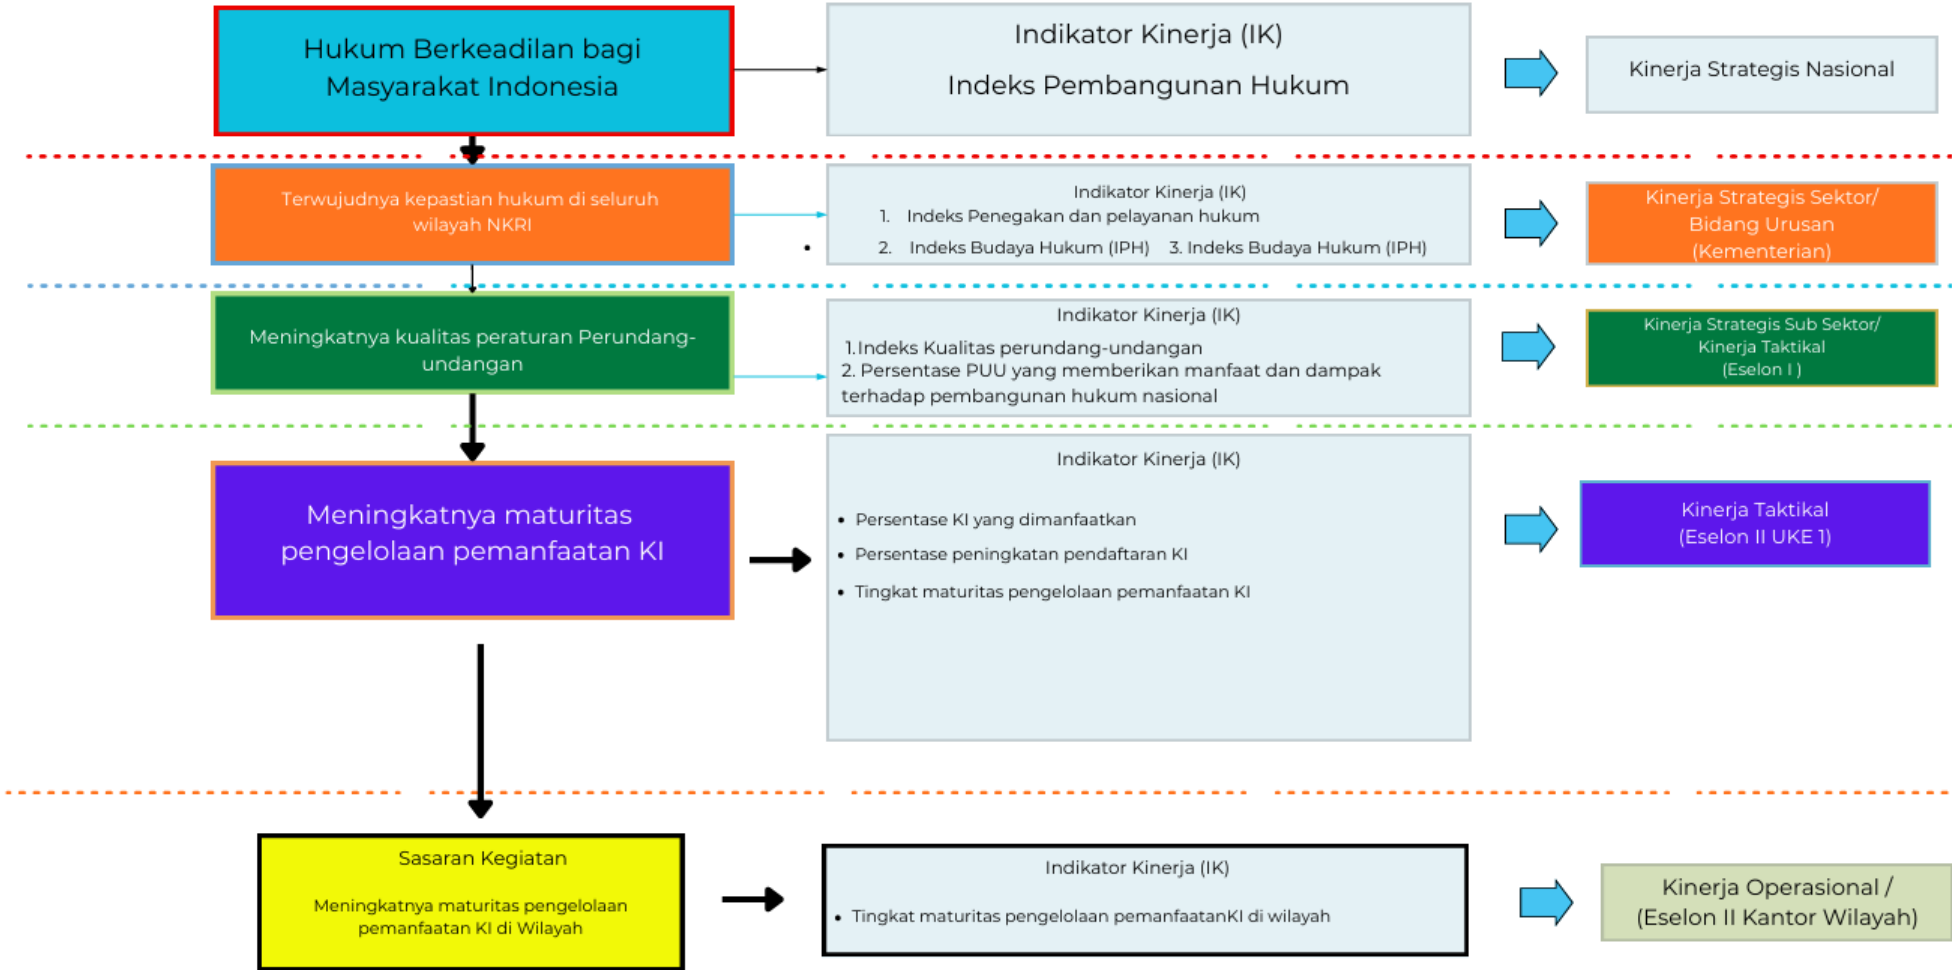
Hukum Berkeadilan bagi Masyarakat Indonesia

Indikator Kinerja (IK)

Indeks Pembangunan Hukum

Kinerja Strategis Nasional

Terwujudnya kepastian hukum di seluruh wilayah NKRI

Indikator Kinerja (IK)
1. Indeks Penegakan dan pelayanan hukum
•
2. Indeks Budaya Hukum (IPH) 3. Indeks Budaya Hukum (IPH)

Kinerja Strategis Sektor/ Bidang Urusan (Kementerian)

Meningkatnya kualitas peraturan Perundang-undangan

Indikator Kinerja (IK)
1. Indeks Kualitas perundang-undangan
2. Persentase PUU yang memberikan manfaat dan dampak terhadap pembangunan hukum nasional

Kinerja Strategis Sub Sektor/ Kinerja Taktikal (Eselon I )

Meningkatnya maturitas pengelolaan pemanfaatan KI

Indikator Kinerja (IK)
• Persentase KI yang dimanfaatkan
• Persentase peningkatan pendaftaran KI
• Tingkat maturitas pengelolaan pemanfaatan KI

Kinerja Taktikal (Eselon II UKE 1)

Sasaran Kegiatan

Meningkatnya maturitas pengelolaan pemanfaatan KI di Wilayah

Indikator Kinerja (IK)
• Tingkat maturitas pengelolaan pemanfaatanKI di wilayah

Kinerja Operasional / (Eselon II Kantor Wilayah)